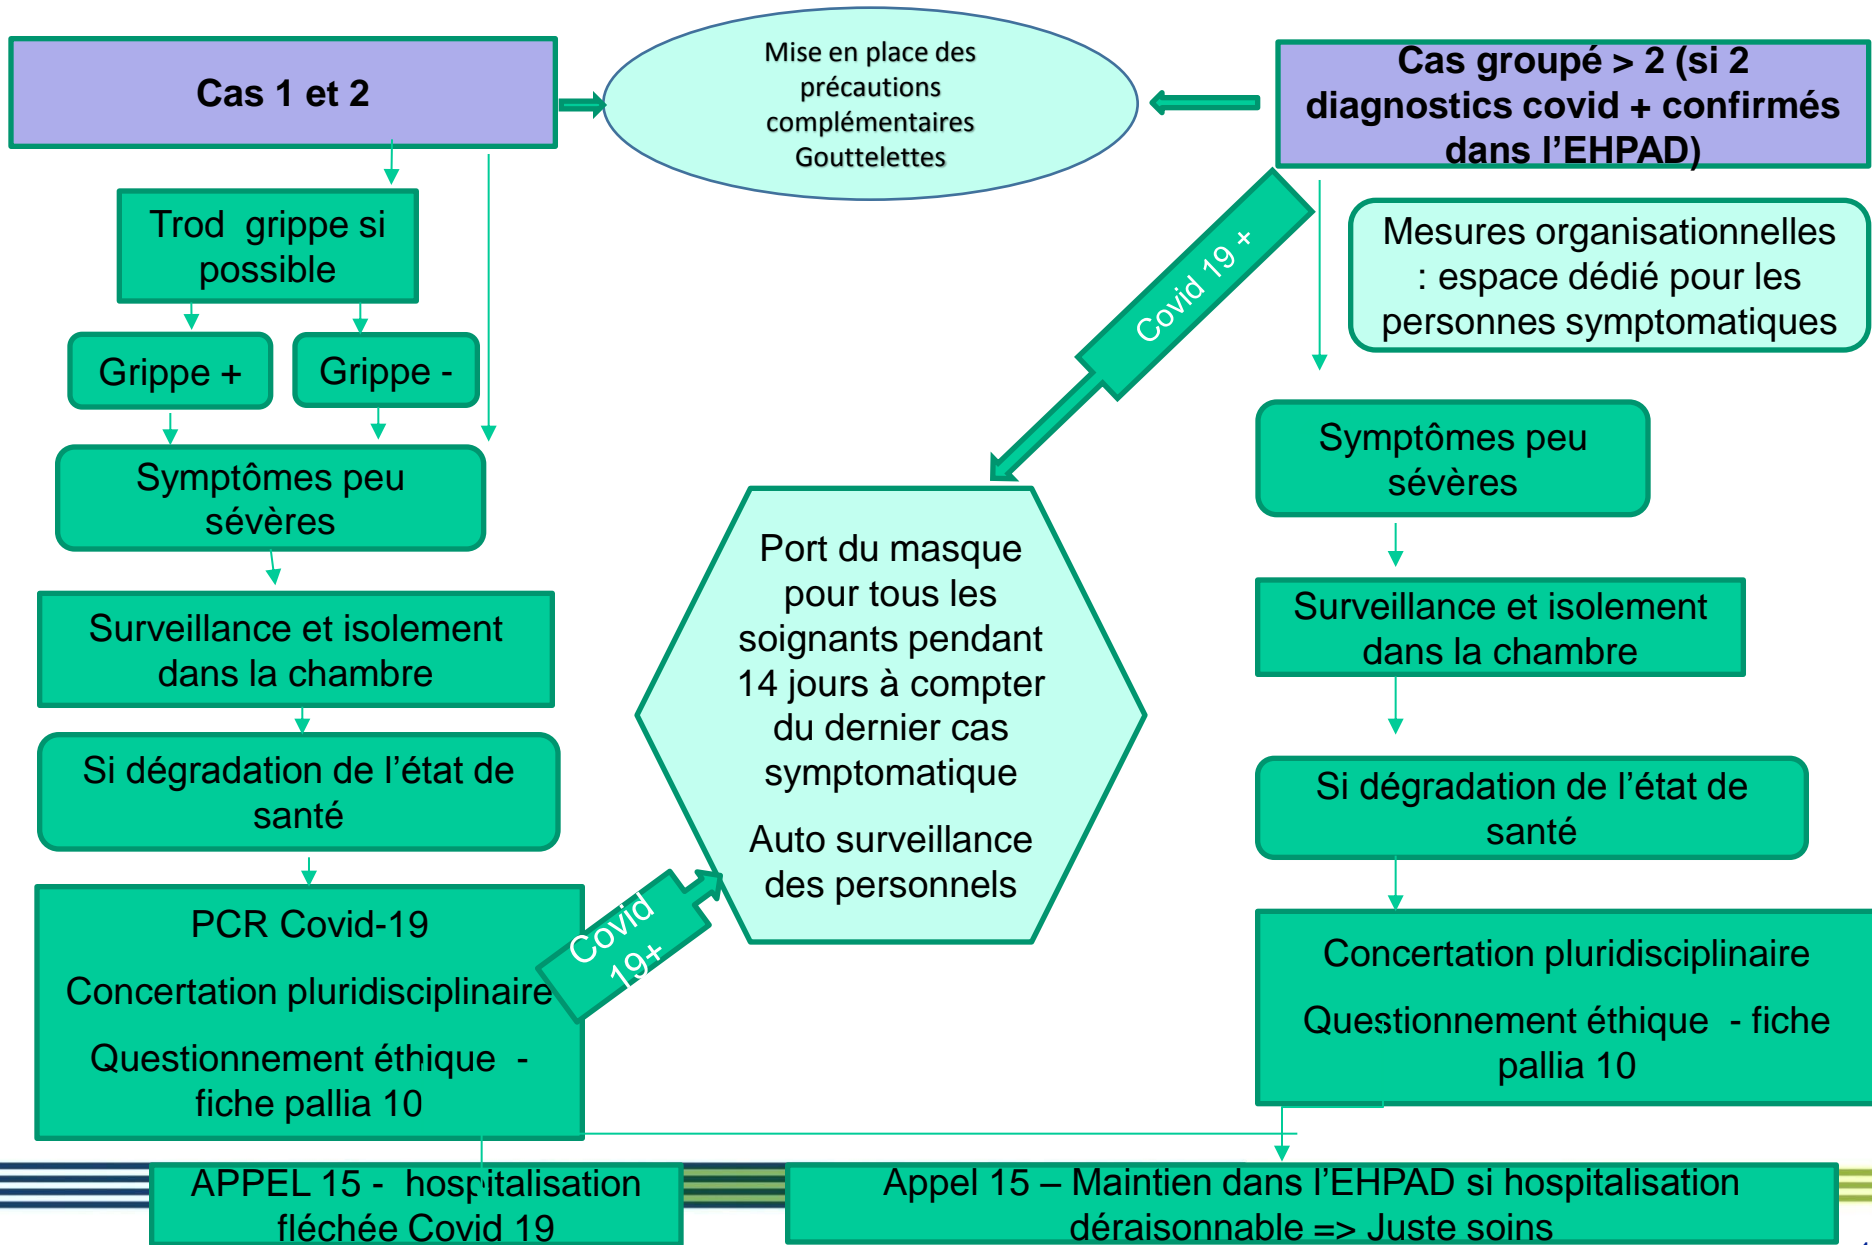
Cas 1 et 2

Mise en place des précautions complémentaires Gouttelettes

Cas groupé > 2 (si 2 diagnostics covid + confirmés dans l'EHPAD)

Trod grippe si possible

Grippe +

Grippe -

Symptômes peu sévères

Surveillance et isolement dans la chambre

Si dégradation de l'état de santé

PCR Covid-19

Concertation pluridisciplinaire

Questionnement éthique - fiche pallia 10

Covid 19+

Covid 19 +

Mesures organisationnelles : espace dédié pour les personnes symptomatiques

Port du masque pour tous les soignants pendant 14 jours à compter du dernier cas symptomatique

Auto surveillance des personnels

Symptômes peu sévères

Surveillance et isolement dans la chambre

Si dégradation de l'état de santé

Concertation pluridisciplinaire

Questionnement éthique - fiche pallia 10

APPEL 15 - hospitalisation fléchée Covid 19

Appel 15 – Maintien dans l'EHPAD si hospitalisation déraisonnable => Juste soins